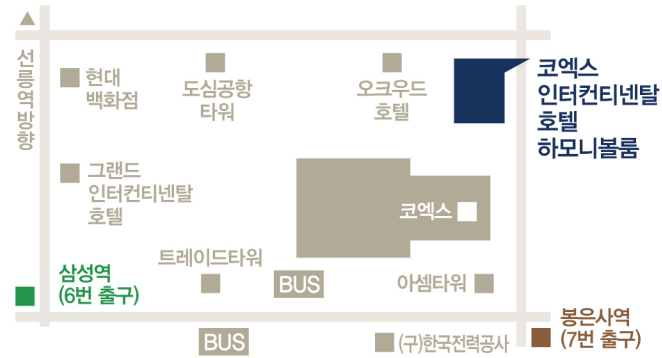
선릉역 방향

현대 백화점

도심공항 타워

오크우드 호텔

코엑스 인터컨티넨탈 호텔 하모니볼룸

그랜드 인터컨티넨탈 호텔

코엑스

트레이드타워

삼성역 (6번 출구)

BUS

아셈타워

BUS

(구)한국전력공사

봉은사역 (7번 출구)